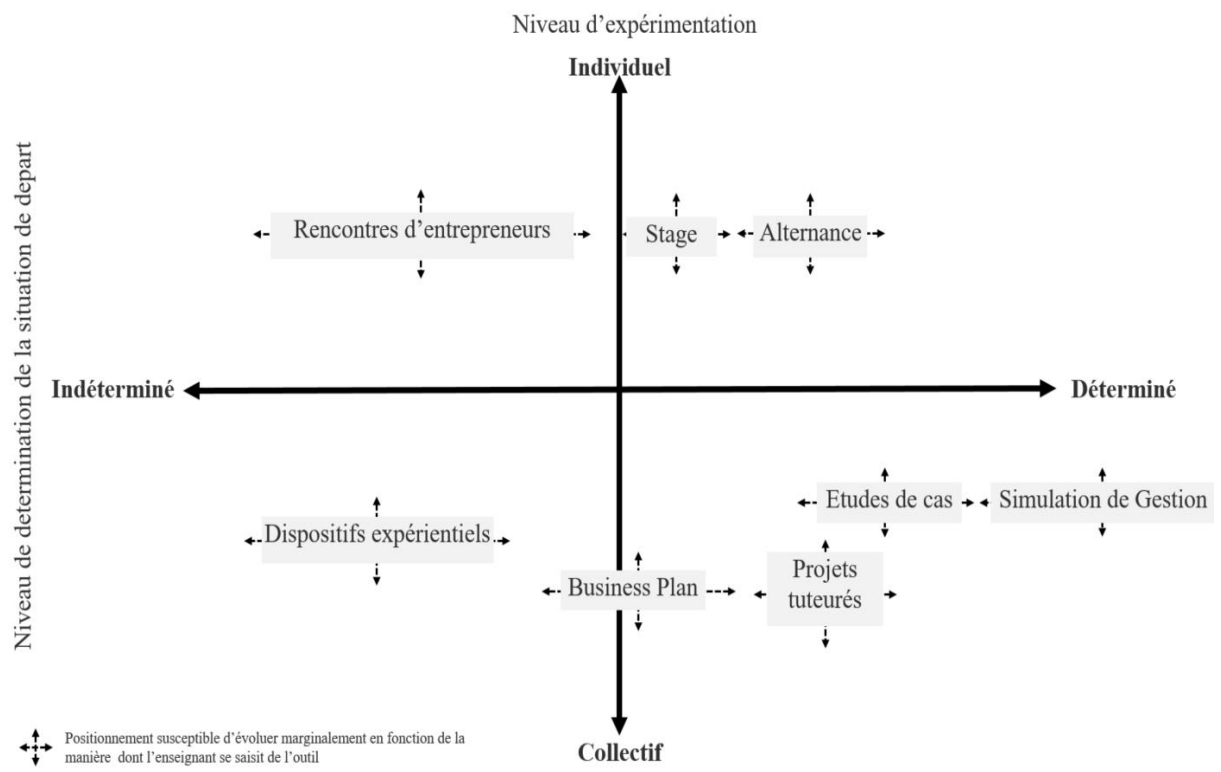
Niveau d’expérimentation

Individuel

Niveau de determination de la situation de depart

Rencontres d’entrepreneurs

Stage

Alternance

Indéterminé

Déterminé

Etudes de cas

Simulation de Gestion

Dispositifs expérientiels

Projets tuteurés

Business Plan

Positionnement susceptible d’évoluer marginalement en fonction de la manière dont l’enseignant se saisit de l’outil

Collectif